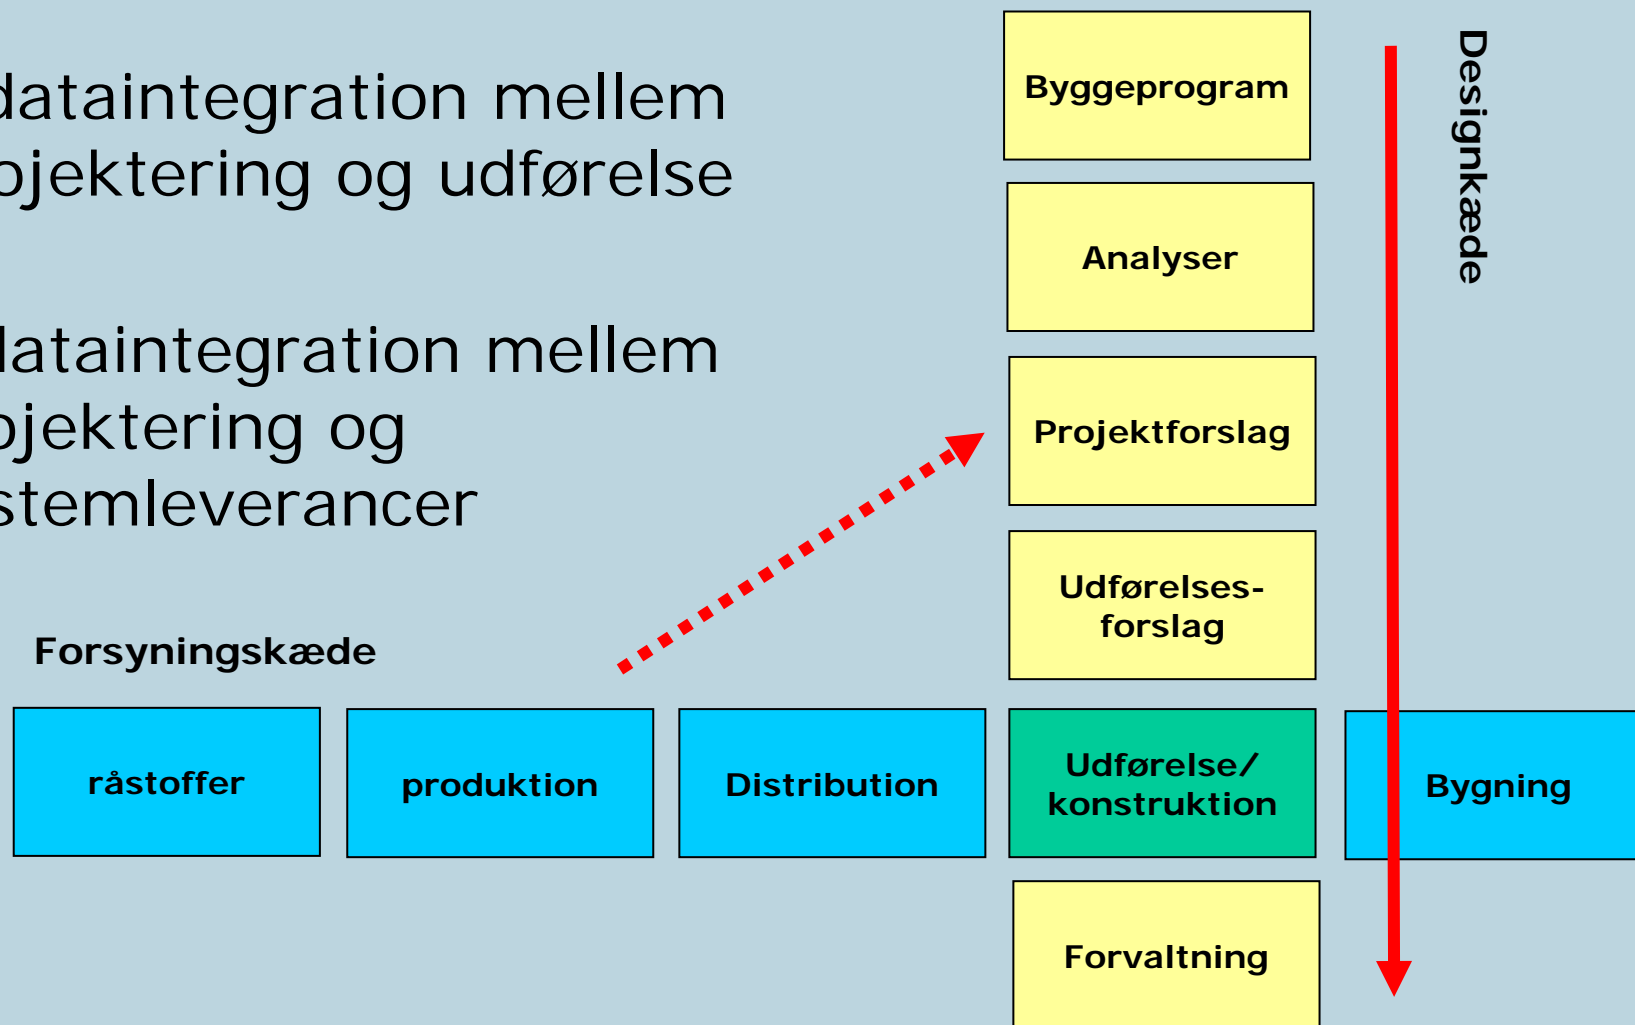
dataintegration mellem
ojektering og udførelse

lataintegration mellem
ojektering og
stemleverancer

Byggeprogram

Analyser

Projektforslag

Udførelses-
forslag

Designkæde

Forsyningskæde

råstoffer

produktion

Distribution

Udførelse/
konstruktion

Bygning

Forvaltning